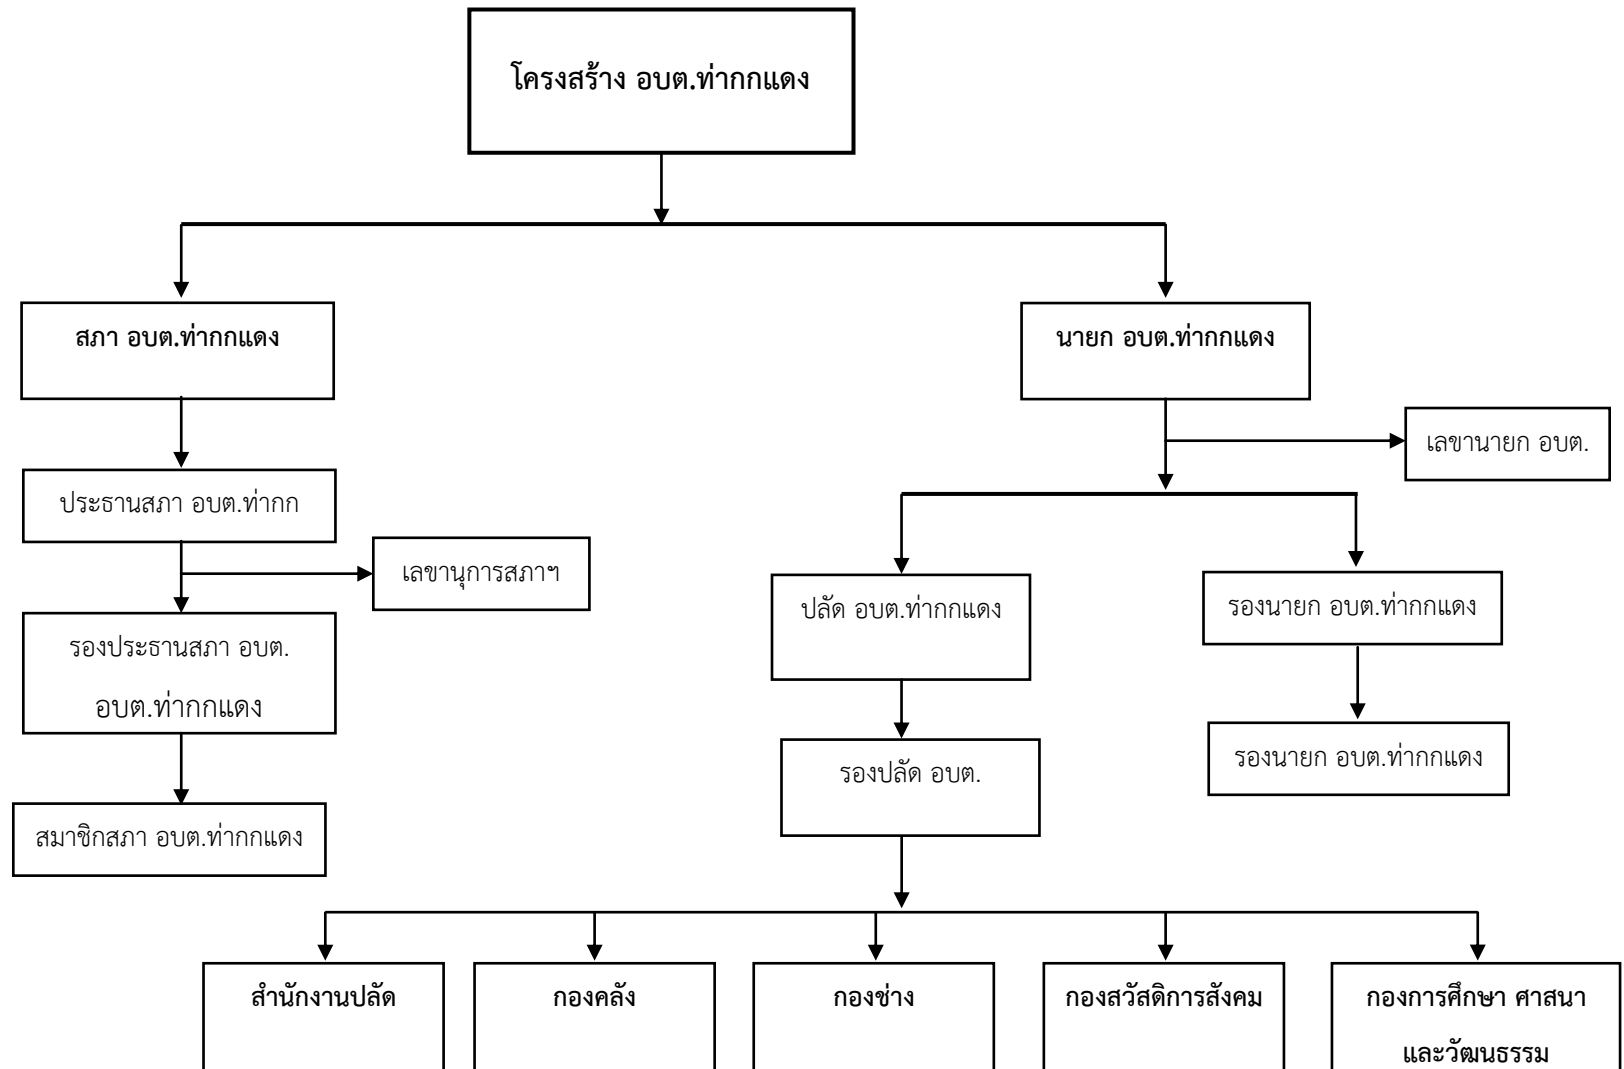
โครงสร้าง อบต.ท่ากกแดง

สภา อบต.ท่ากกแดง

ประธานสภา อบต.ท่ากก

เลขานุการสภาฯ

รองประธานสภา อบต. อบต.ท่ากกแดง

สมาชิกสภา อบต.ท่ากกแดง

นายก อบต.ท่ากกแดง

เลขานายก อบต.

ปลัด อบต.ท่ากกแดง

รองนายก อบต.ท่ากกแดง

รองปลัด อบต.

รองนายก อบต.ท่ากกแดง

สำนักงานปลัด

กองคลัง

กองช่าง

กองสวัสดิการสังคม

กองการศึกษา ศาสนา และวัฒนธรรม